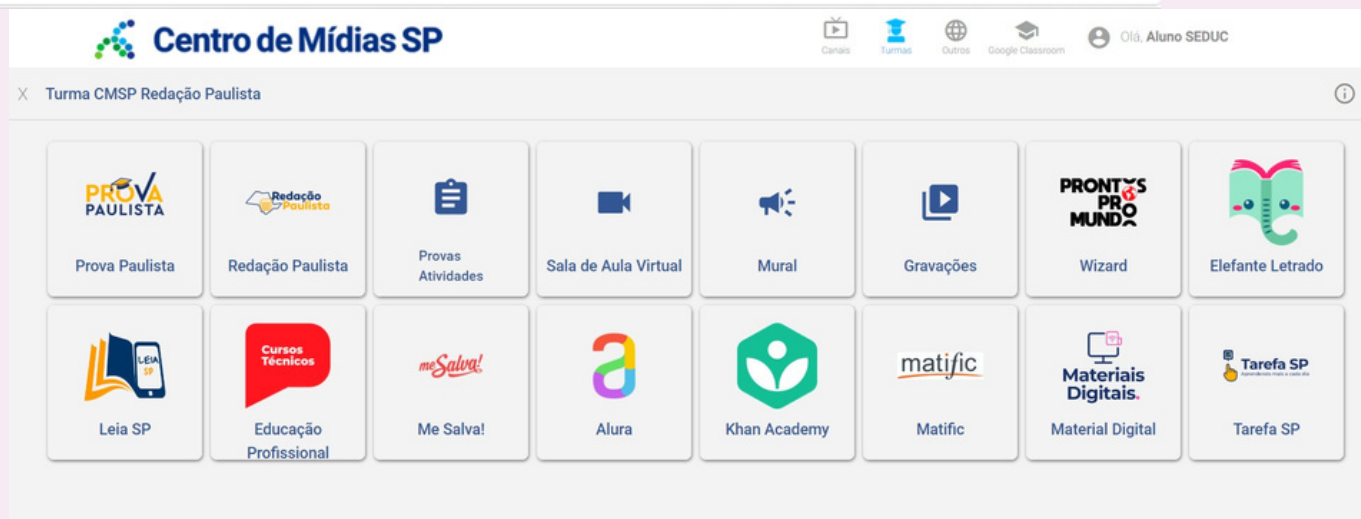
Centro de Mídias SP

Canais Turmas Outros Google Classroom Olá, Aluno SEDUC

X Turma CMSP Redação Paulista

PROVA PAULISTA
Prova Paulista

Redação Paulista
Redação Paulista

Provas Atividades

Sala de Aula Virtual

Mural

Gravações

PRONTOS PRO MUNDO
Wizard

Elefante Letrado

LEIA SP
Leia SP

Cursos Técnicos
Educação Profissional

me Salva!
Me Salva!

Alura

Khan Academy

matific
Matific

Materiais Digitais.
Material Digital

Tarefa SP
Tarefa SP